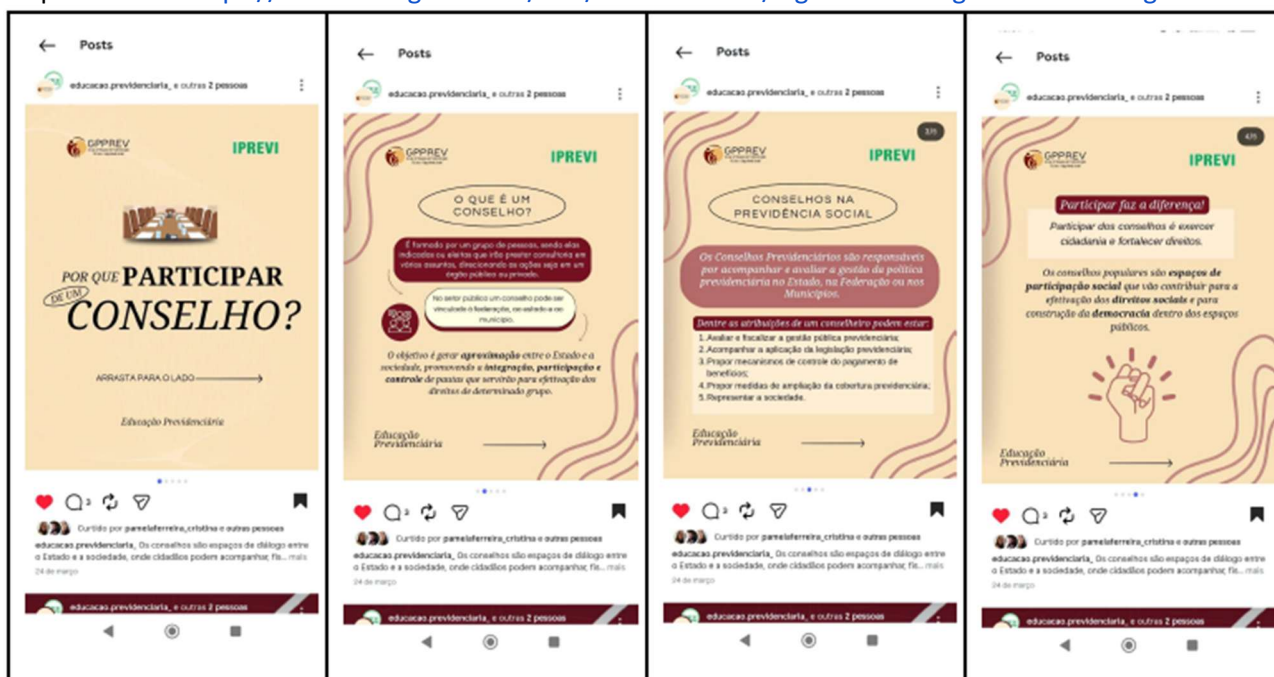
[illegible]

Posts

educacao.previdenciaria_ e outras 2 pessoas

GPPREV

IPREVI

POR QUE PARTICIPAR DE UM CONSELHO?

ARRASTA PARA O LADO

Educação Previdenciária

Curtido por pamelaferreira_cristina e outras pessoas

educacao.previdenciaria_ Os conselhos são espaços de diálogo entre o Estado e a sociedade, onde cidadãos podem acompanhar, fis... mais

24 de março

educacao.previdenciaria_ e outras 2 pessoas

Posts

educacao.previdenciaria_ e outras 2 pessoas

GPPREV

IPREVI

O QUE É UM CONSELHO?

É formado por um grupo de pessoas, sendo elas indicadas ou eleitas que irão prestar consultoria em vários assuntos, direcionando as ações seja em um órgão público ou privado.

No setor público um conselho pode ser vinculado a federação, ao estado e ao município.

O objetivo é gerar aproximação entre o Estado e a sociedade, promovendo a integração, participação e controle de pautas que servirão para efetivação dos direitos de determinado grupo.

Educação Previdenciária

Curtido por pamelaferreira_cristina e outras pessoas

educacao.previdenciaria_ Os conselhos são espaços de diálogo entre o Estado e a sociedade, onde cidadãos podem acompanhar, fis... mais

24 de março

educacao.previdenciaria_ e outras 2 pessoas

Posts

educacao.previdenciaria_ e outras 2 pessoas

3/5

GPPREV

IPREVI

CONSELHOS NA PREVIDÊNCIA SOCIAL

Os Conselhos Previdenciários são responsáveis por acompanhar e avaliar a gestão da política previdenciária no Estado, na Federação ou nos Municípios.

Dentre as atribuições de um conselheiro podem estar:
1. Avaliar e fiscalizar a gestão pública previdenciária;
2. Acompanhar a aplicação da legislação previdenciária;
3. Propor mecanismos de controle do pagamento de benefícios;
4. Propor medidas de ampliação da cobertura previdenciária;
5. Representar a sociedade.

Educação Previdenciária

Curtido por pamelaferreira_cristina e outras pessoas

educacao.previdenciaria_ Os conselhos são espaços de diálogo entre o Estado e a sociedade, onde cidadãos podem acompanhar, fis... mais

24 de março

educacao.previdenciaria_ e outras 2 pessoas

Posts

educacao.previdenciaria_ e outras 2 pessoas

4/5

GPPREV

IPREVI

Participar faz a diferença!

Participar dos conselhos é exercer cidadania e fortalecer direitos.

Os conselhos populares são espaços de participação social que vão contribuir para a efetivação dos direitos sociais e para construção da democracia dentro dos espaços públicos.

Educação Previdenciária

Curtido por pamelaferreira_cristina e outras pessoas

educacao.previdenciaria_ Os conselhos são espaços de diálogo entre o Estado e a sociedade, onde cidadãos podem acompanhar, fis... mais

24 de março

educacao.previdenciaria_ e outras 2 pessoas